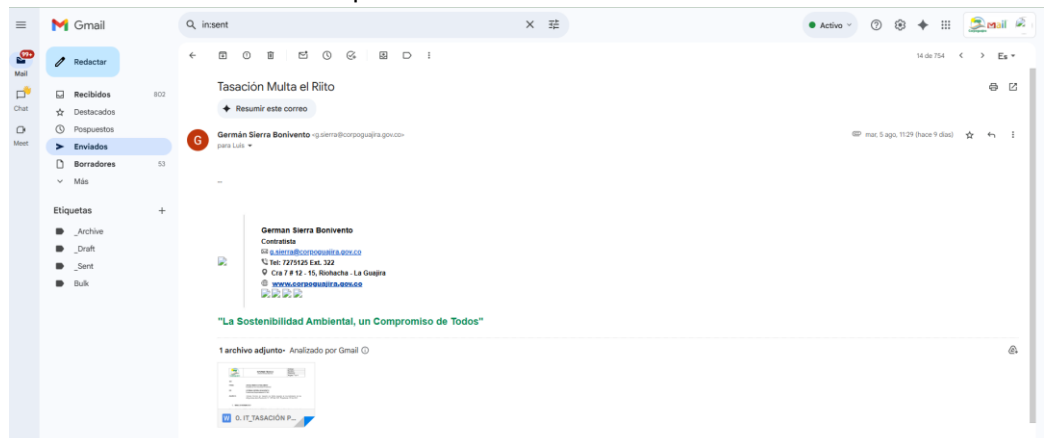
Gmail

in:sent

Activo

Mail

Chat

Meet

99+

Redactar

Recibidos 802
Destacados
Pospuestos
Enviados
Borradores 53
Más

Etiquetas +
_Archive
_Draft
_Sent
Bulk

14 de 754 Es

Tasación Multa el Riito

Resumir este correo

Germán Sierra Bonivento <g.sierra@corpoguajira.gov.co>
para Luis

mar, 5 ago, 11:29 (hace 9 días)

--

German Sierra Bonivento
Contratista
g.sierra@corpoguajira.gov.co
Tel: 7275125 Ext. 322
Cra 7 # 12 - 15, Riohacha - La Guajira
www.corpoguajira.gov.co

"La Sostenibilidad Ambiental, un Compromiso de Todos"

1 archivo adjunto • Analizado por Gmail

D...IT_TASACIÓN P...